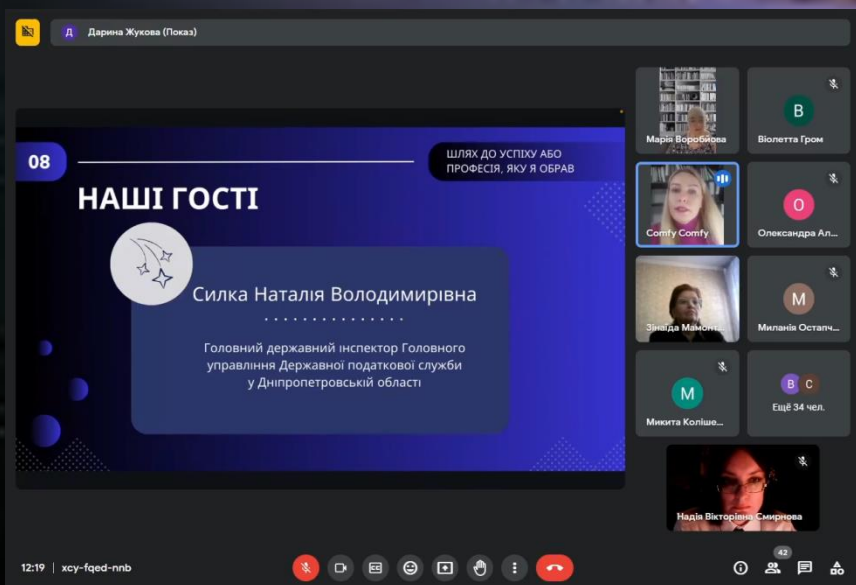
Д Дарина Жукова (Показ)

08

ШЛЯХ ДО УСПІХУ АБО ПРОФЕСІЯ, ЯКУ Я ОБРАВ

НАШІ ГОСТІ

Силка Наталія Володимирівна

Головний державний інспектор Головного управління Державної податкової служби у Дніпропетровській області

Марія Воробйова

В
Віолетта Гром

Comfy Comfy

О
Олександра Ал...

Зінаїда Мамонт...

М
Миланія Остапч...

М
Микита Колішe...

В С
Ещё 34 чел.

Надія Вікторівна Смирнова

12:19 | xcy-fqed-nnb

42